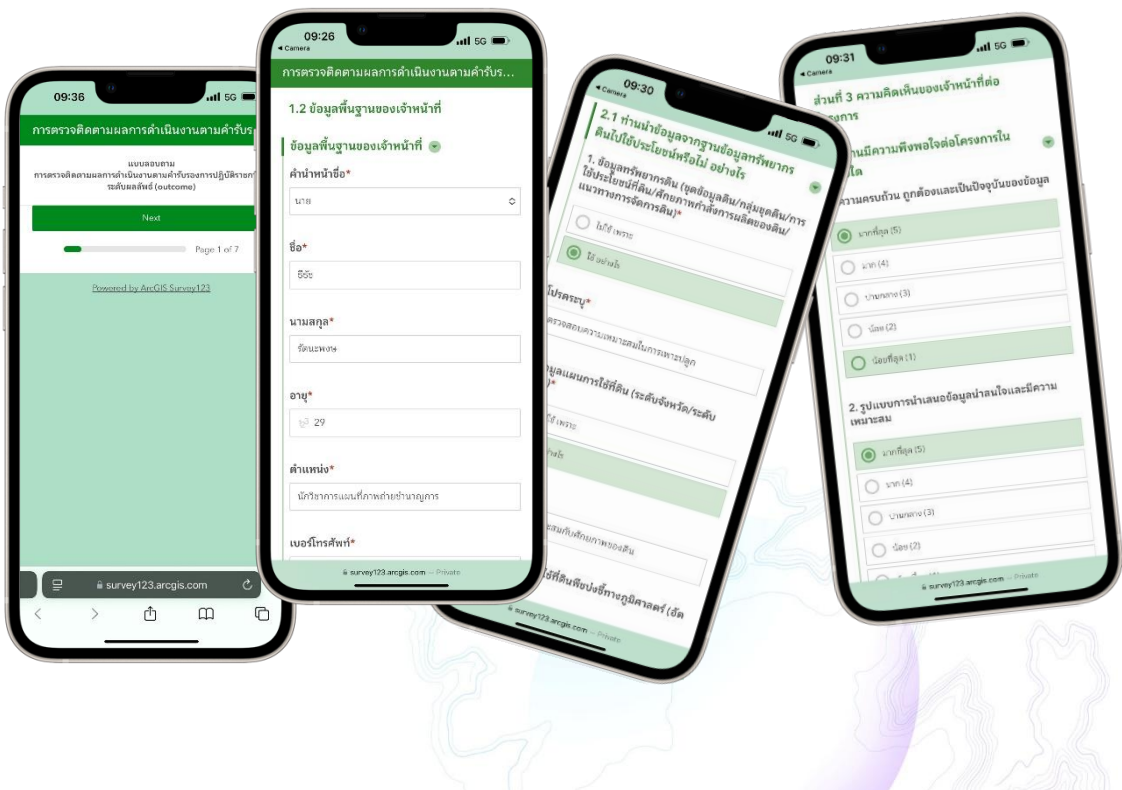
09:36

การตรวจติดตามผลการดำเนินงานตามคำรับร

แบบสอบถาม
การตรวจติดตามผลการดำเนินงานตามคำรับรองการปฏิบัติราชก ระดับผลลัพธ์ (outcome)

Next

Page 1 of 7

Powered by ArcGIS Survey123

survey123.arcgis.com

09:26
Camera
5G

การตรวจติดตามผลการดำเนินงานตามคำรับร...

1.2 ข้อมูลพื้นฐานของเจ้าหน้าที่

ข้อมูลพื้นฐานของเจ้าหน้าที่

คำนำหน้าชื่อ*
นาย

ชื่อ*
ธีรัช

นามสกุล*
รัตนะพงษ์

อายุ*
29

ตำแหน่ง*
นักวิชาการแผนที่ภาพถ่ายชำนาญการ

เบอร์โทรศัพท์*

survey123.arcgis.com — Private

09:30
Camera
5G

2.1 ท่านนำข้อมูลจากฐานข้อมูลทรัพยากรดินไปใช้ประโยชน์หรือไม่ อย่างไร

1. ข้อมูลทรัพยากรดิน (ชุดข้อมูลดิน/กลุ่มชุดดิน/การใช้ประโยชน์ที่ดิน/ศักยภาพกำลังการผลิตของดิน/แนวทางการจัดการดิน)*

ไม่ใช้ เพราะ

ใช้ อย่างไร

โปรดระบุ*
ตรวจสอบความเหมาะสมในการเพาะปลูก

มูลแผนการใช้ที่ดิน (ระดับจังหวัด/ระดับ

ใช้ เพราะ

มาะสมกับศักยภาพของดิน

ใช้ที่ดินพืชบ่งชี้ทางภูมิศาสตร์ (จัด

survey123.arcgis.com — Private

09:31
Camera
5G

ส่วนที่ 3 ความคิดเห็นของเจ้าหน้าที่ต่อ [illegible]งการ

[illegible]านมีความพึงพอใจต่อโครงการใน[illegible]ใด

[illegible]ความครบถ้วน ถูกต้องและเป็นปัจจุบันของข้อมูล

มากที่สุด (5)
มาก (4)
ปานกลาง (3)
น้อย (2)
น้อยที่สุด (1)

2. รูปแบบการนำเสนอข้อมูลน่าสนใจและมีความเหมาะสม

มากที่สุด (5)
มาก (4)
ปานกลาง (3)
น้อย (2)

survey123.arcgis.com — Private